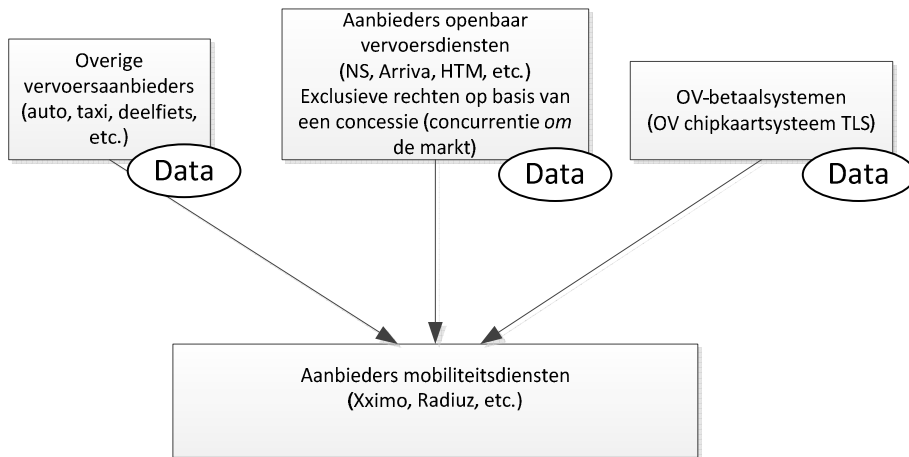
Overige vervoersaanbieders (auto, taxi, deelfiets, etc.)

Data

Aanbieders openbaar vervoersdiensten (NS, Arriva, HTM, etc.) Exclusieve rechten op basis van een concessie (concurrentie *om* de markt)

Data

OV-betaalsystemen (OV chipkaartsysteem TLS)

Data

Aanbieders mobiliteitsdiensten (Xximo, Radiuz, etc.)